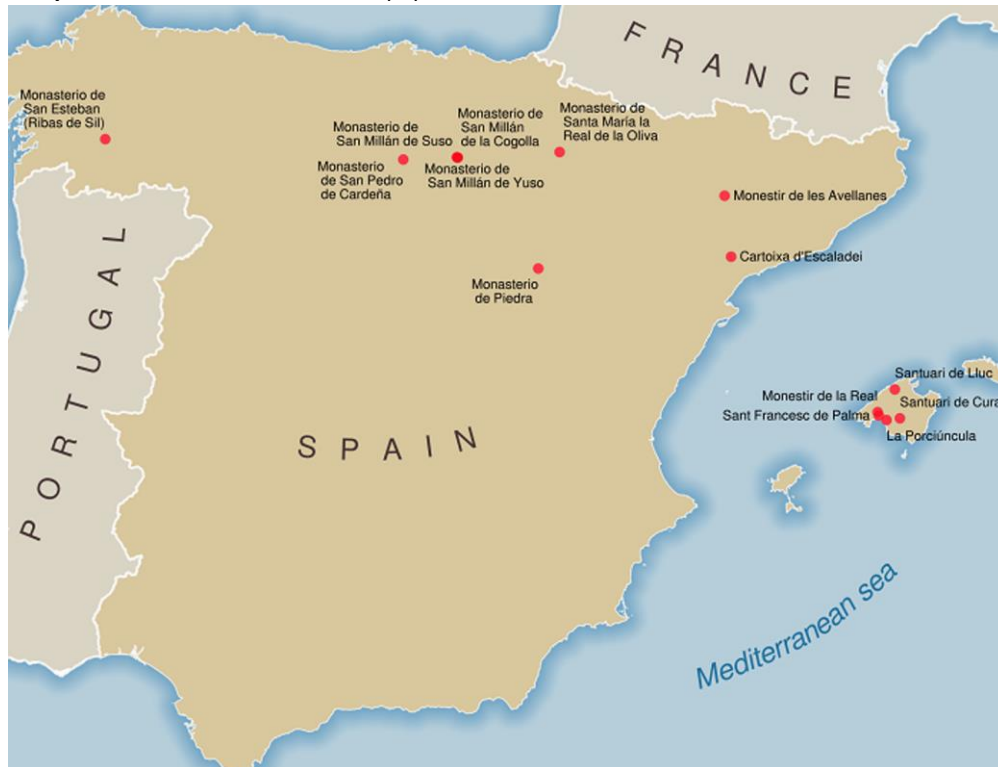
FRANCE

Monasterio de San Esteban (Ribas de Sil)

Monasterio de San Millán de Suso

Monasterio de San Millán de la Cogolla

Monasterio de Santa María la Real de la Oliva

Monasterio de San Pedro de Cardeña

Monasterio de San Millán de Yuso

Monestir de les Avellanes

Cartoixa d'Escaladei

Monasterio de Piedra

PORTUGAL

SPAIN

Santuari de Lluc

Monestir de la Real

Santuari de Cura

Sant Francesc de Palma

La Porciúncula

Mediterranean sea